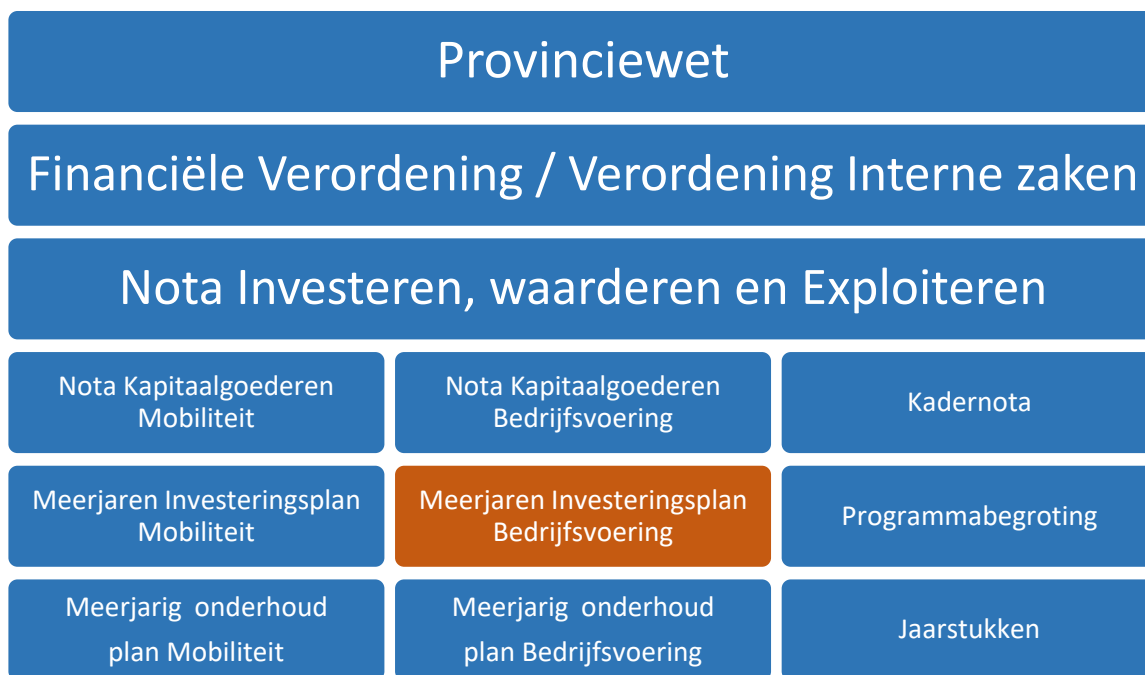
Provinciewet

Financiële Verordening / Verordening Interne zaken

Nota Investeren, waarderen en Exploiteren

Nota Kapitaalgoederen Mobiliteit

Nota Kapitaalgoederen Bedrijfsvoering

Kadernota

Meerjaren Investeringsplan Mobiliteit

Meerjaren Investeringsplan Bedrijfsvoering

Programmabegroting

Meerjarig onderhoud plan Mobiliteit

Meerjarig onderhoud plan Bedrijfsvoering

Jaarstukken